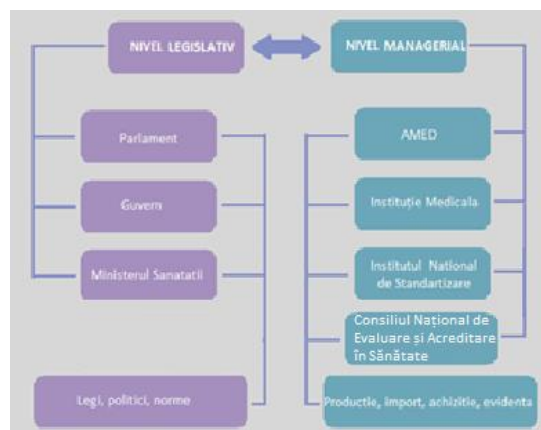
NIVEL LEGISLATIV

NIVEL MANAGERIAL

Parlament

Guvern

Ministerul Sanatatii

Legi, politici, norme

AMED

Instituție Medicala

Institutul Național de Standartizare

Consiliul Național de Evaluare și Acreditare în Sănătate

Productie, import, achizitie, evidenta